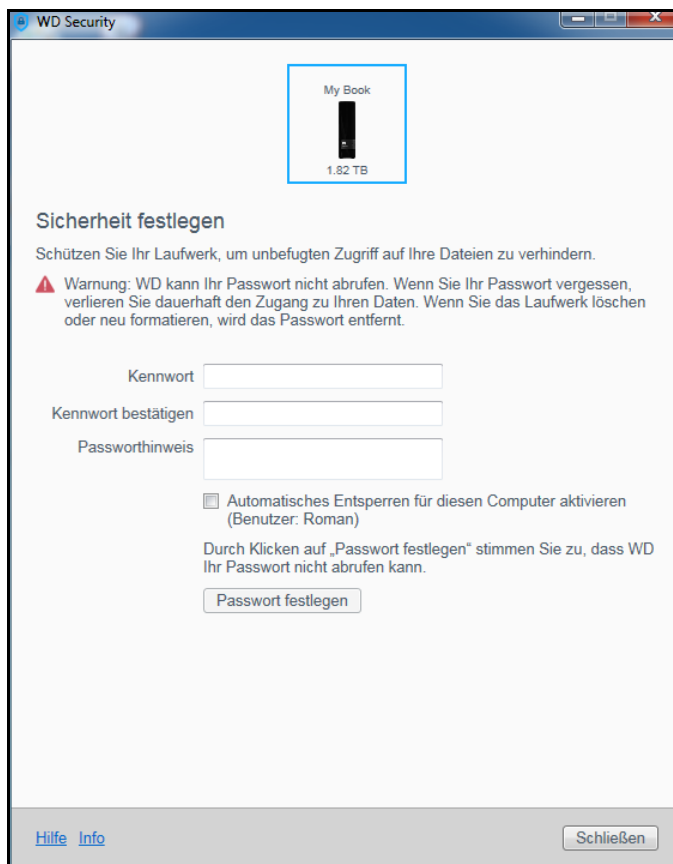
WD Security

My Book

1.82 TB

Sicherheit festlegen

Schützen Sie Ihr Laufwerk, um unbefugten Zugriff auf Ihre Dateien zu verhindern.

Warnung: WD kann Ihr Passwort nicht abrufen. Wenn Sie Ihr Passwort vergessen, verlieren Sie dauerhaft den Zugang zu Ihren Daten. Wenn Sie das Laufwerk löschen oder neu formatieren, wird das Passwort entfernt.

Kennwort

Kennwort bestätigen

Passworthinweis

Automatisches Entsperren für diesen Computer aktivieren (Benutzer: Roman)

Durch Klicken auf „Passwort festlegen" stimmen Sie zu, dass WD Ihr Passwort nicht abrufen kann.

Passwort festlegen

Hilfe Info

Schließen